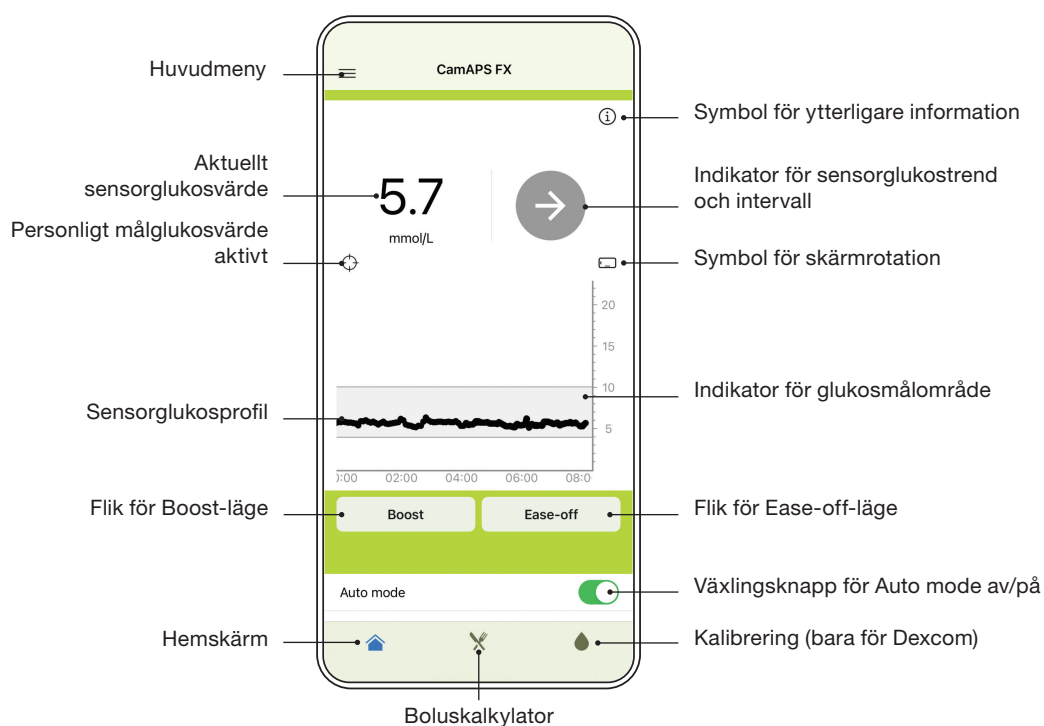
Huvudmeny

CamAPS FX

Symbol för ytterligare information

Aktuellt sensorglukosvärde

5.7

mmol/L

Indikator för sensorglukostrend och intervall

Personligt målglukosvärde aktivt

Symbol för skärmrotation

20

15

10

5

Indikator för glukosmålområde

Sensorglukosprofil

0:00 02:00 04:00 06:00 08:0

Flik för Boost-läge

Boost

Ease-off

Flik för Ease-off-läge

Auto mode

Växlingsknapp för Auto mode av/på

Hemskärm

Kalibrering (bara för Dexcom)

Boluskalkylator